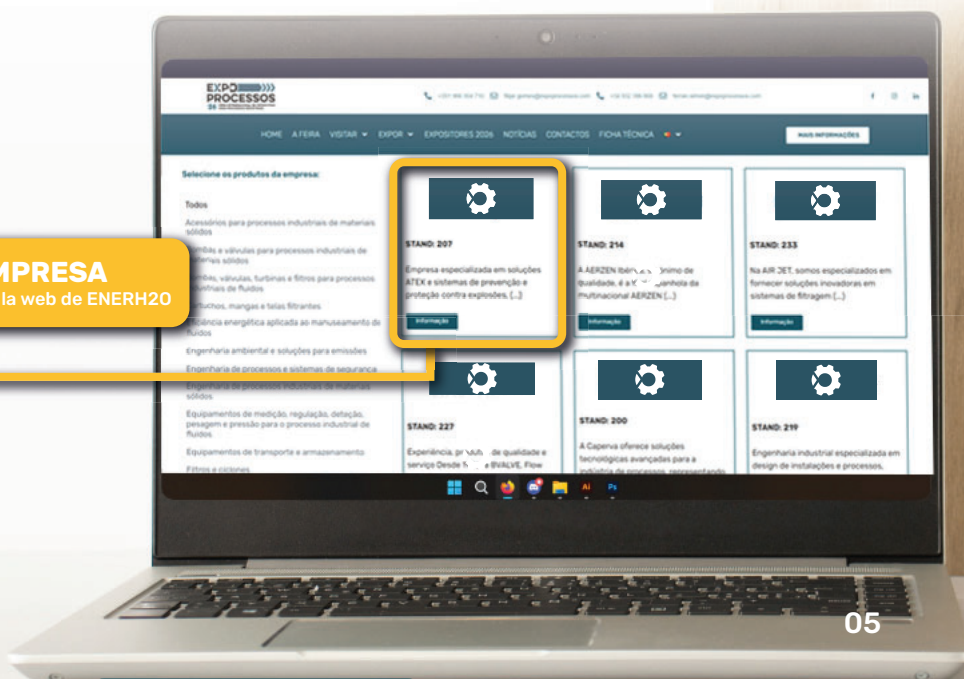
EXPO PROCESSOS 26

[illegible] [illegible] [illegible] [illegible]

HOME A FEIRA VISITAR EXPOR EXPOSITORES 2026 NOTÍCIAS CONTACTOS FICHA TÉCNICA

MAIS INFORMAÇÕES

Selecione os produtos da empresa:

Todos

Acessórios para processos industriais de materiais sólidos

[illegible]mbas e válvulas para processos industriais de materiais sólidos

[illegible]mbas, válvulas, turbinas e filtros para processos industriais de fluidos

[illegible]tuchos, mangas e telas filtrantes

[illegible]ciência energética aplicada ao manuseamento de fluidos

Engenharia ambiental e soluções para emissões

Engenharia de processos e sistemas de segurança

Engenharia de processos industriais de materiais sólidos

Equipamentos de medição, regulação, deteção, pesagem e pressão para o processo industrial de fluidos

Equipamentos de transporte e armazenamento

Filtros e ciclones

MPRESA
la web de ENERH2O

STAND: 207

Empresa especializada em soluções ATEX e sistemas de prevenção e proteção contra explosões. [...]

Informação

STAND: 214

A AERZEN Ibér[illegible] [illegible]ónimo de qualidade, é a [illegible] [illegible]panhola da multinacional AERZEN [...]

Informação

STAND: 233

Na AIR JET, somos especializados em fornecer soluções inovadoras em sistemas de filtragem [...]

Informação

STAND: 227

Experiência, pr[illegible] de qualidade e serviço Desde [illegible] BVALVE, Flow

STAND: 200

A Caperva oferece soluções tecnológicas avançadas para a indústria de processos, representando

STAND: 219

Engenharia industrial especializada em design de instalações e processos.

05